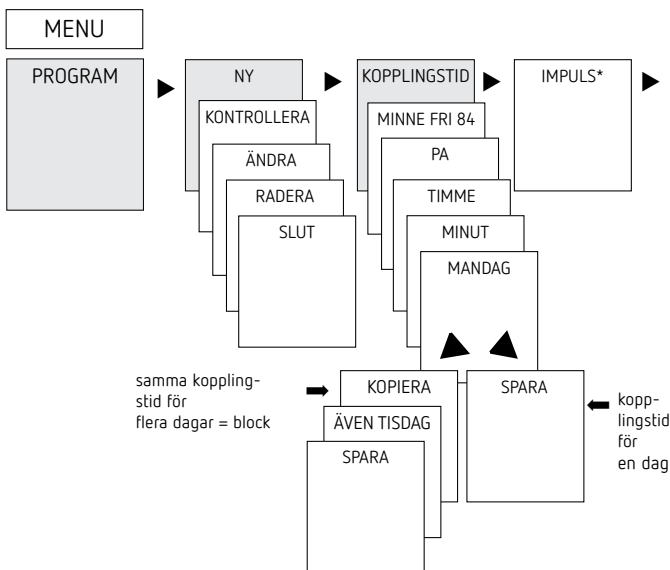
MENU

PROGRAM

NY

KONTROLLERA

ÄNDRA

RADERA

SLUT

KOPPLINGSTID

MINNE FRI 84

PA

TIMME

MINUT

MANDAG

IMPULS*

samma kopplingstid för flera dagar = block

KOPIERA

ÄVEN TISDAG

SPARA

SPARA

kopplingstid för en dag